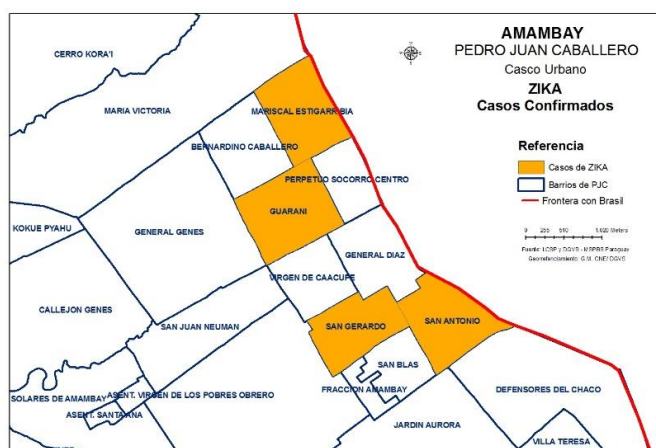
AMAMBAY
PEDRO JUAN CABALLERO
Casco Urbano
ZIKA
Casos Confirmados

Referencia
Casos de ZIKA
Barrios de PJC
Frontera con Brasil

0 255 510 1.020 Metros
Fuente: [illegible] y DGVS - MSPBS Paraguay
Georreferenciamiento: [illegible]

CERRO KORA'I
MARIA VICTORIA
MARISCAL ESTIGARRIBIA
BERNARDINO CABALLERO
PERPETUO SOCORRO CENTRO
GUARANI
KOKUE PYAHU
GENERAL GENES
GENERAL DIAZ
VIRGEN DE CAACUPE
CALLEJON GENES
SAN JUAN NEUMAN
SAN GERARDO
SAN ANTONIO
SAN BLAS
FRACCION AMAMBAY
SOLARES DE AMAMBAY
ASENT. VIRGEN DE LOS POBRES OBRERO
ASENT. SANTANA
DEFENSORES DEL CHACO
JARDIN AURORA
VILLA TERESA